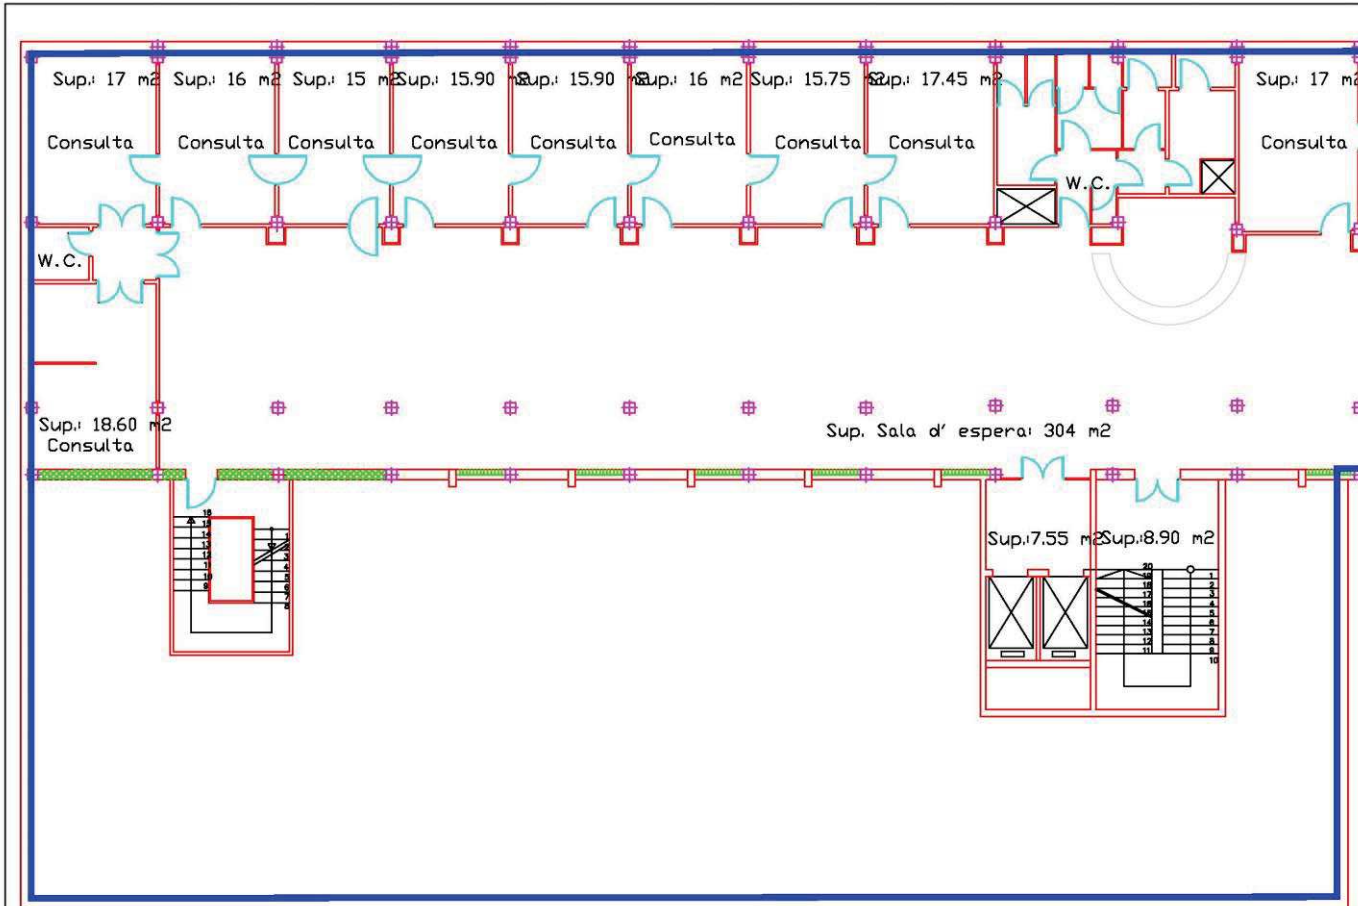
Sup.: 17 m2 Sup.: 16 m2 Sup.: 15 m2 Sup.: 15.90 m2 Sup.: 15.90 m2 Sup.: 16 m2 Sup.: 15.75 m2 Sup.: 17.45 m2 Sup.: 17 m2

Consulta Consulta Consulta Consulta Consulta Consulta Consulta Consulta Consulta

W.C.

W.C.

Sup.: 18.60 m2
Consulta

Sup. Sala d' espera: 304 m2

Sup.:7.55 m2 Sup.:8.90 m2

18 17 16 15 14 13 12 11 10 9 8 7 6 5 4 3 2 1

20 19 18 17 16 15 14 13 12 11 1 2 3 4 5 6 7 8 9 10